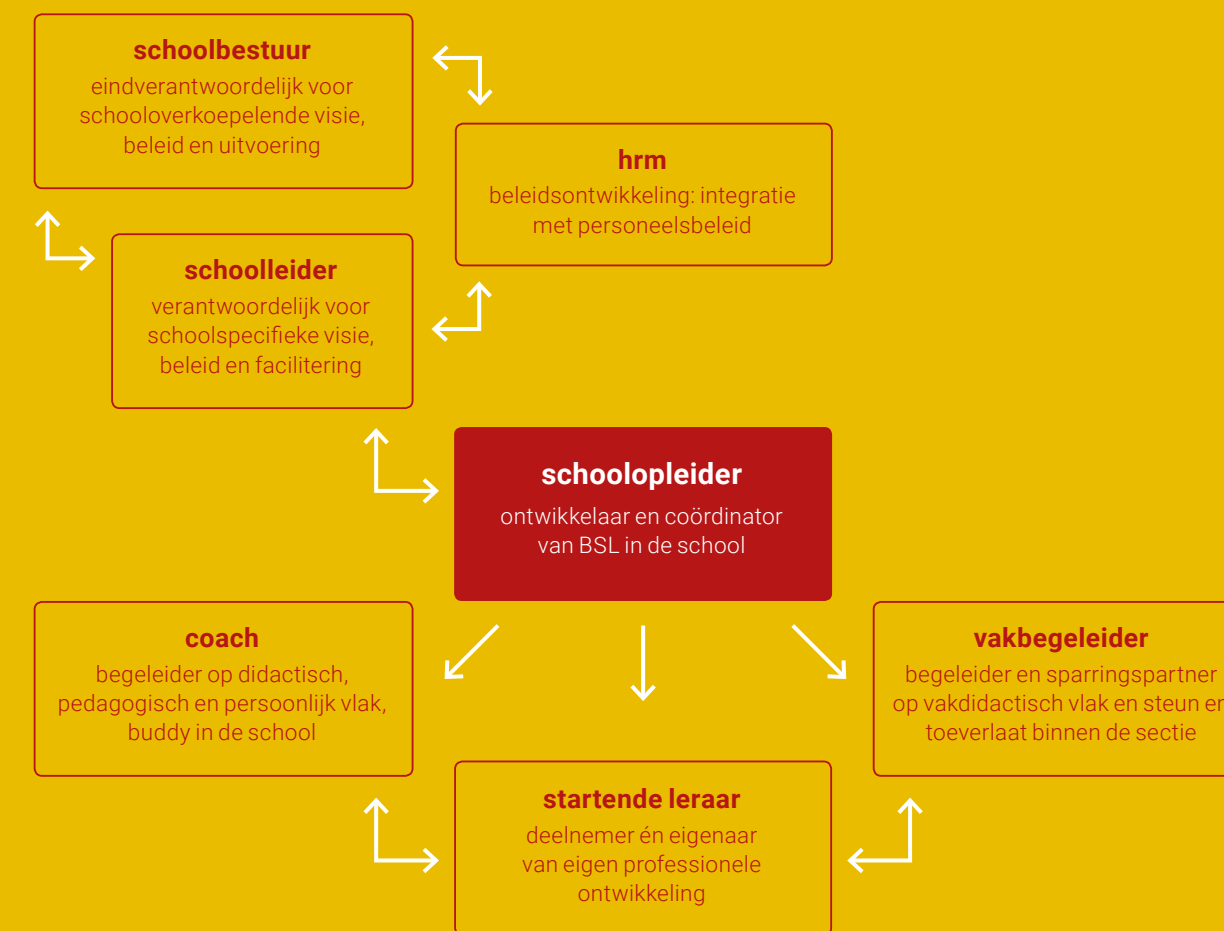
schoolbestuur
eindverantwoordelijk voor schooloverkoepelende visie, beleid en uitvoering

hrm
beleidsontwikkeling: integratie met personeelsbeleid

schoolleider
verantwoordelijk voor schoolspecifieke visie, beleid en facilitering

schoolopleider
ontwikkelaar en coördinator van BSL in de school

coach
begeleider op didactisch, pedagogisch en persoonlijk vlak, buddy in de school

vakbegeleider
begeleider en sparringspartner op vakdidactisch vlak en steun en toeverlaat binnen de sectie

startende leraar
deelnemer én eigenaar van eigen professionele ontwikkeling